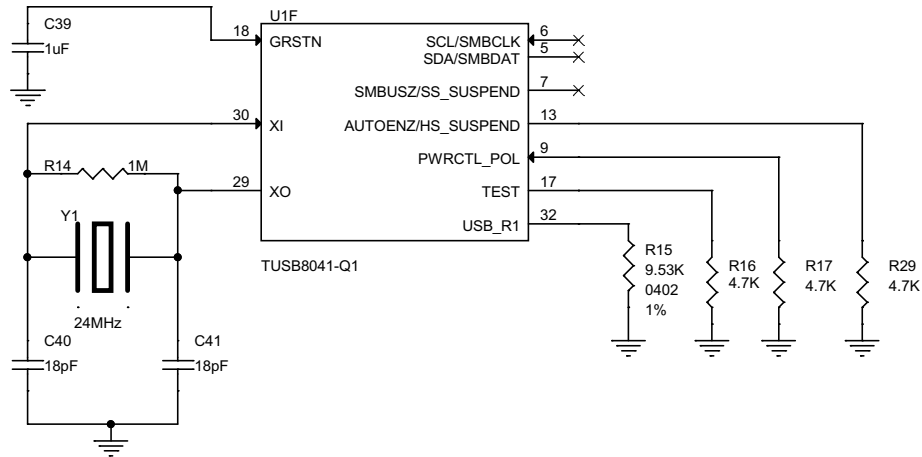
C39
1uF
U1F
18 GRSTN
SCL/SMBCLK 6
SDA/SMBDAT 5
SMBUSZ/SS_SUSPEND 7
30 XI
AUTOENZ/HS_SUSPEND 13
R14 1M
PWRCTL_POL 9
29 XO
TEST 17
USB_R1 32
Y1
TUSB8041-Q1
R15
9.53K
0402
1%
R16
4.7K
R17
4.7K
R29
4.7K
24MHz
C40
18pF
C41
18pF